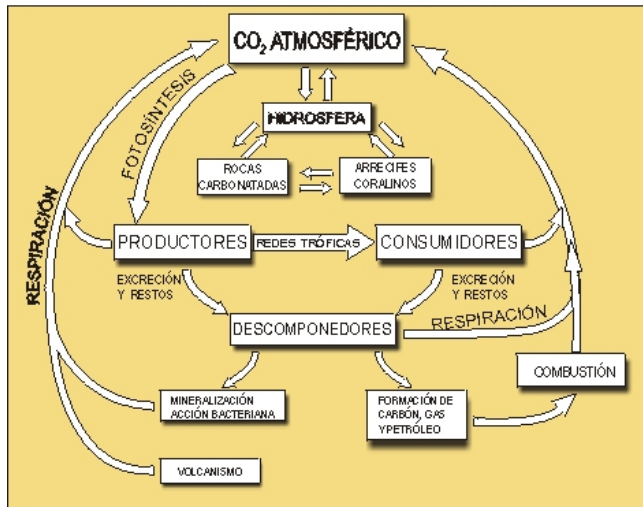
$CO_2$ ATMOSFÉRICO

HIDROSFERA

FOTOSÍNTESIS

ROCAS CARBONATADAS

ARRECIFES CORALINOS

RESPIRACIÓN

PRODUCTORES

REDES TRÓFICAS

CONSUMIDORES

EXCRECIÓN Y RESTOS

EXCRECIÓN Y RESTOS

DESCOMPONEDORES

RESPIRACIÓN

COMBUSTIÓN

MINERALIZACIÓN ACCIÓN BACTERIANA

FORMACIÓN DE CARBÓN, GAS YPETRÓLEO

VOLCANISMO